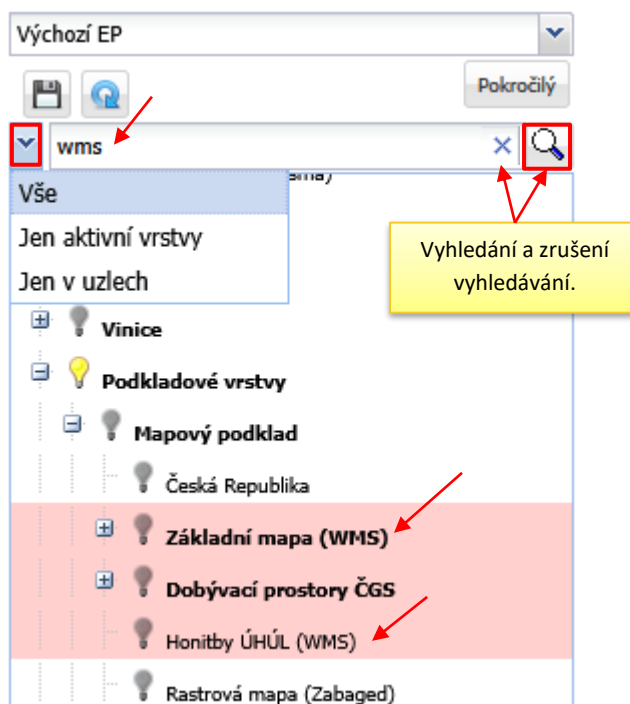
Výchozí EP

Pokročilý

wms

×

Vše

Jen aktivní vrstvy

Jen v uzlech

sma)

Vyhledání a zrušení vyhledávání.

Vinice

Podkladové vrstvy

Mapový podklad

Česká Republika

Základní mapa (WMS)

Dobývací prostory ČGS

Honitby ÚHÚL (WMS)

Rastrová mapa (Zabaged)